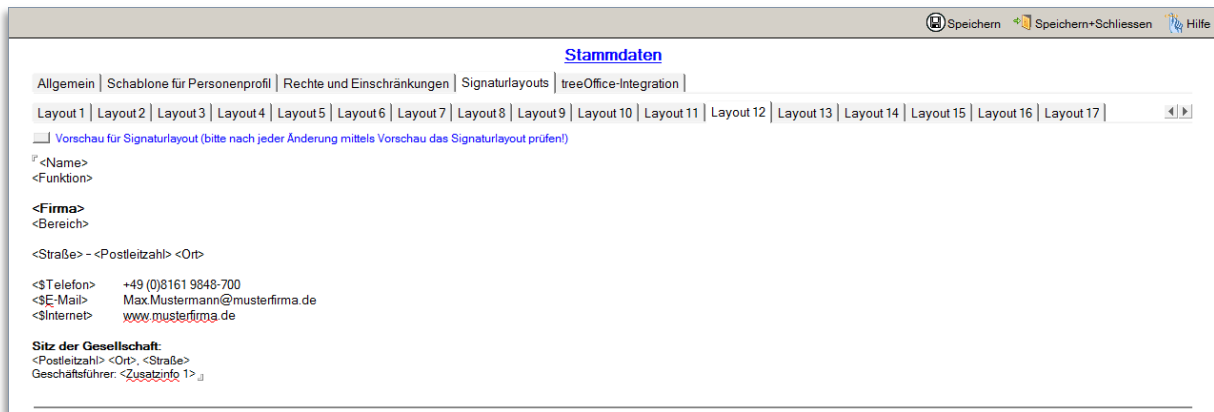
Speichern Speichern+Schliessen Hilfe

Stammdaten

Allgemein | Schablone für Personenprofil | Rechte und Einschränkungen | Signaturlayouts | treeOffice-Integration

Layout 1 | Layout 2 | Layout 3 | Layout 4 | Layout 5 | Layout 6 | Layout 7 | Layout 8 | Layout 9 | Layout 10 | Layout 11 | Layout 12 | Layout 13 | Layout 14 | Layout 15 | Layout 16 | Layout 17

Vorschau für Signaturlayout (bitte nach jeder Änderung mittels Vorschau das Signaturlayout prüfen!)

<Name>
<Funktion>

<Firma>
<Bereich>

<Straße> - <Postleitzahl> <Ort>

| <$Telefon> | +49 (0)8161 9848-700 |
|---|---|
| <$E-Mail> | Max.Mustermann@musterfirma.de |
| <$Internet> | www.musterfirma.de |

Sitz der Gesellschaft:
<Postleitzahl> <Ort>, <Straße>
Geschäftsführer: <Zusatzinfo 1>